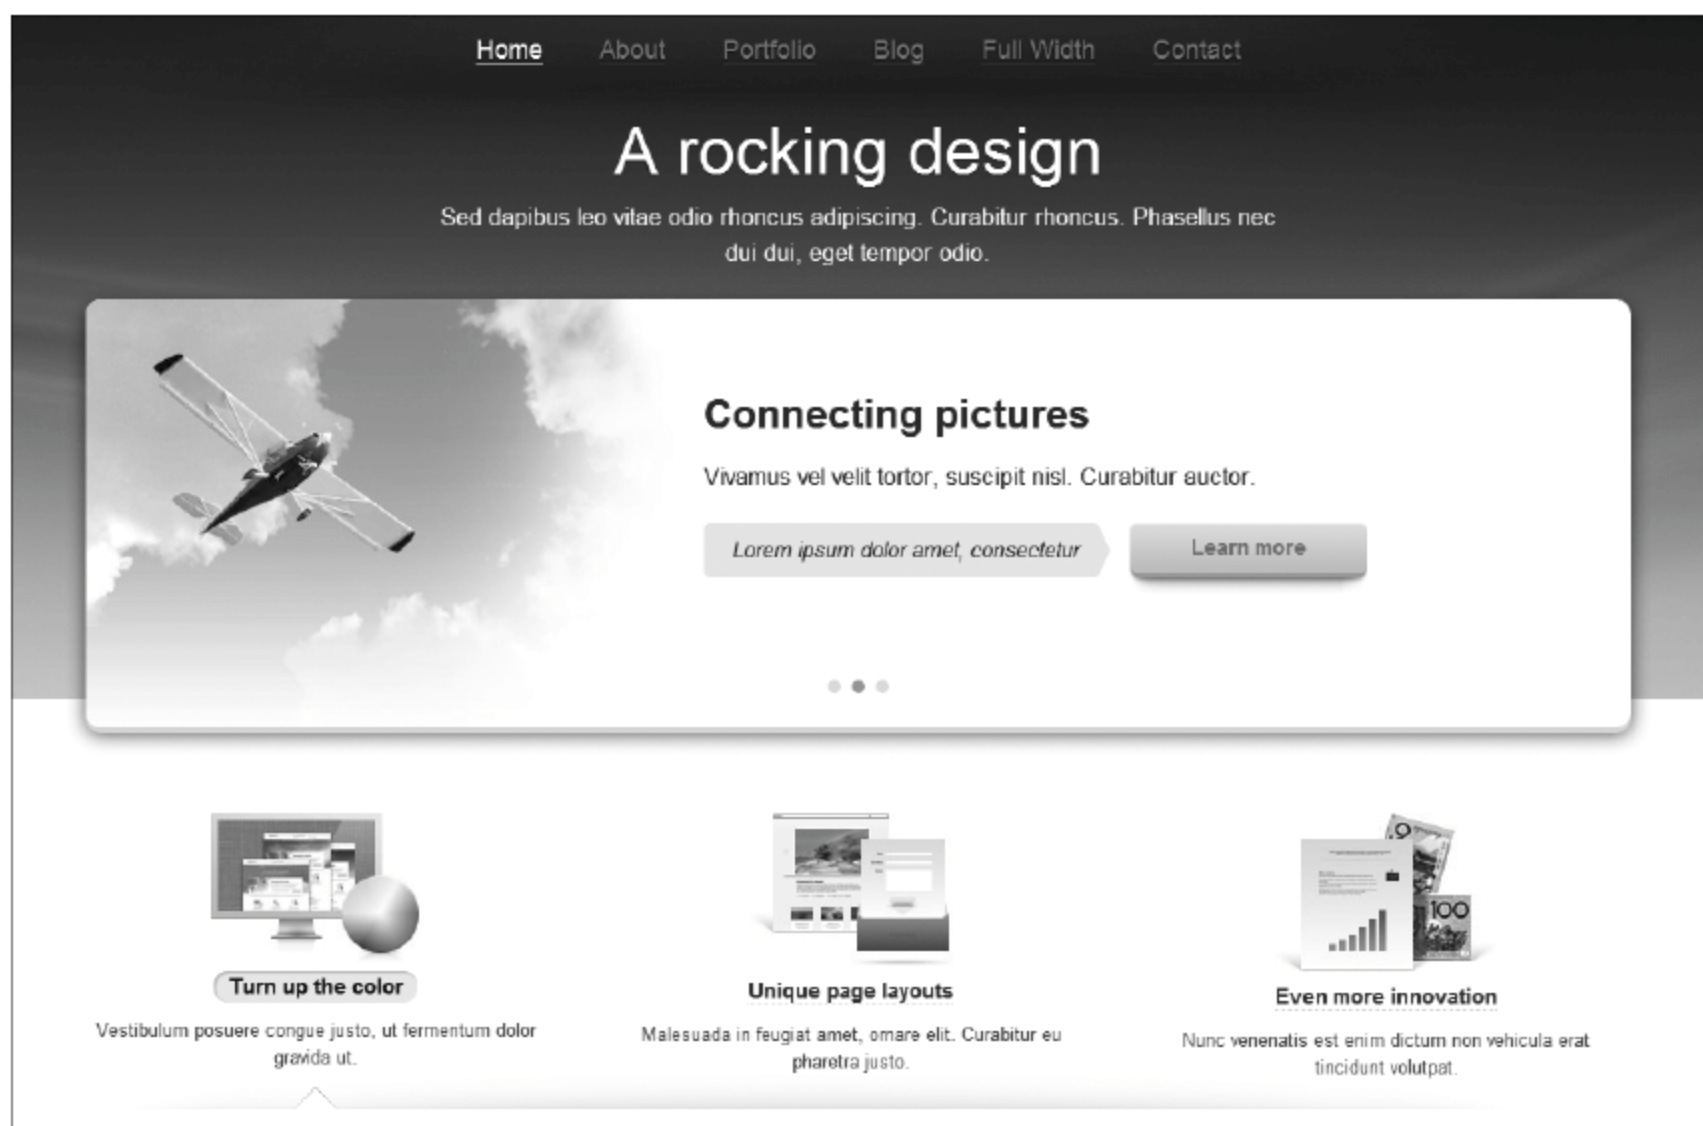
Home About Portfolio Blog Full Width Contact

A rocking design

Sed dapibus leo vitae odio rhoncus adipiscing. Curabitur rhoncus. Phasellus nec dui dui, eget tempor odio.

Connecting pictures

Vivamus vel velit tortor, suscipit nisl. Curabitur auctor.

Lorem ipsum dolor amet, consectetur

Learn more

Turn up the color

Vestibulum posuere congue justo, ut fermentum dolor gravida ut.

Unique page layouts

Malesuada in feugiat amet, ornare elit. Curabitur eu pharetra justo.

Even more innovation

Nunc venenatis est enim dictum non vehicula erat tincidunt volutpat.